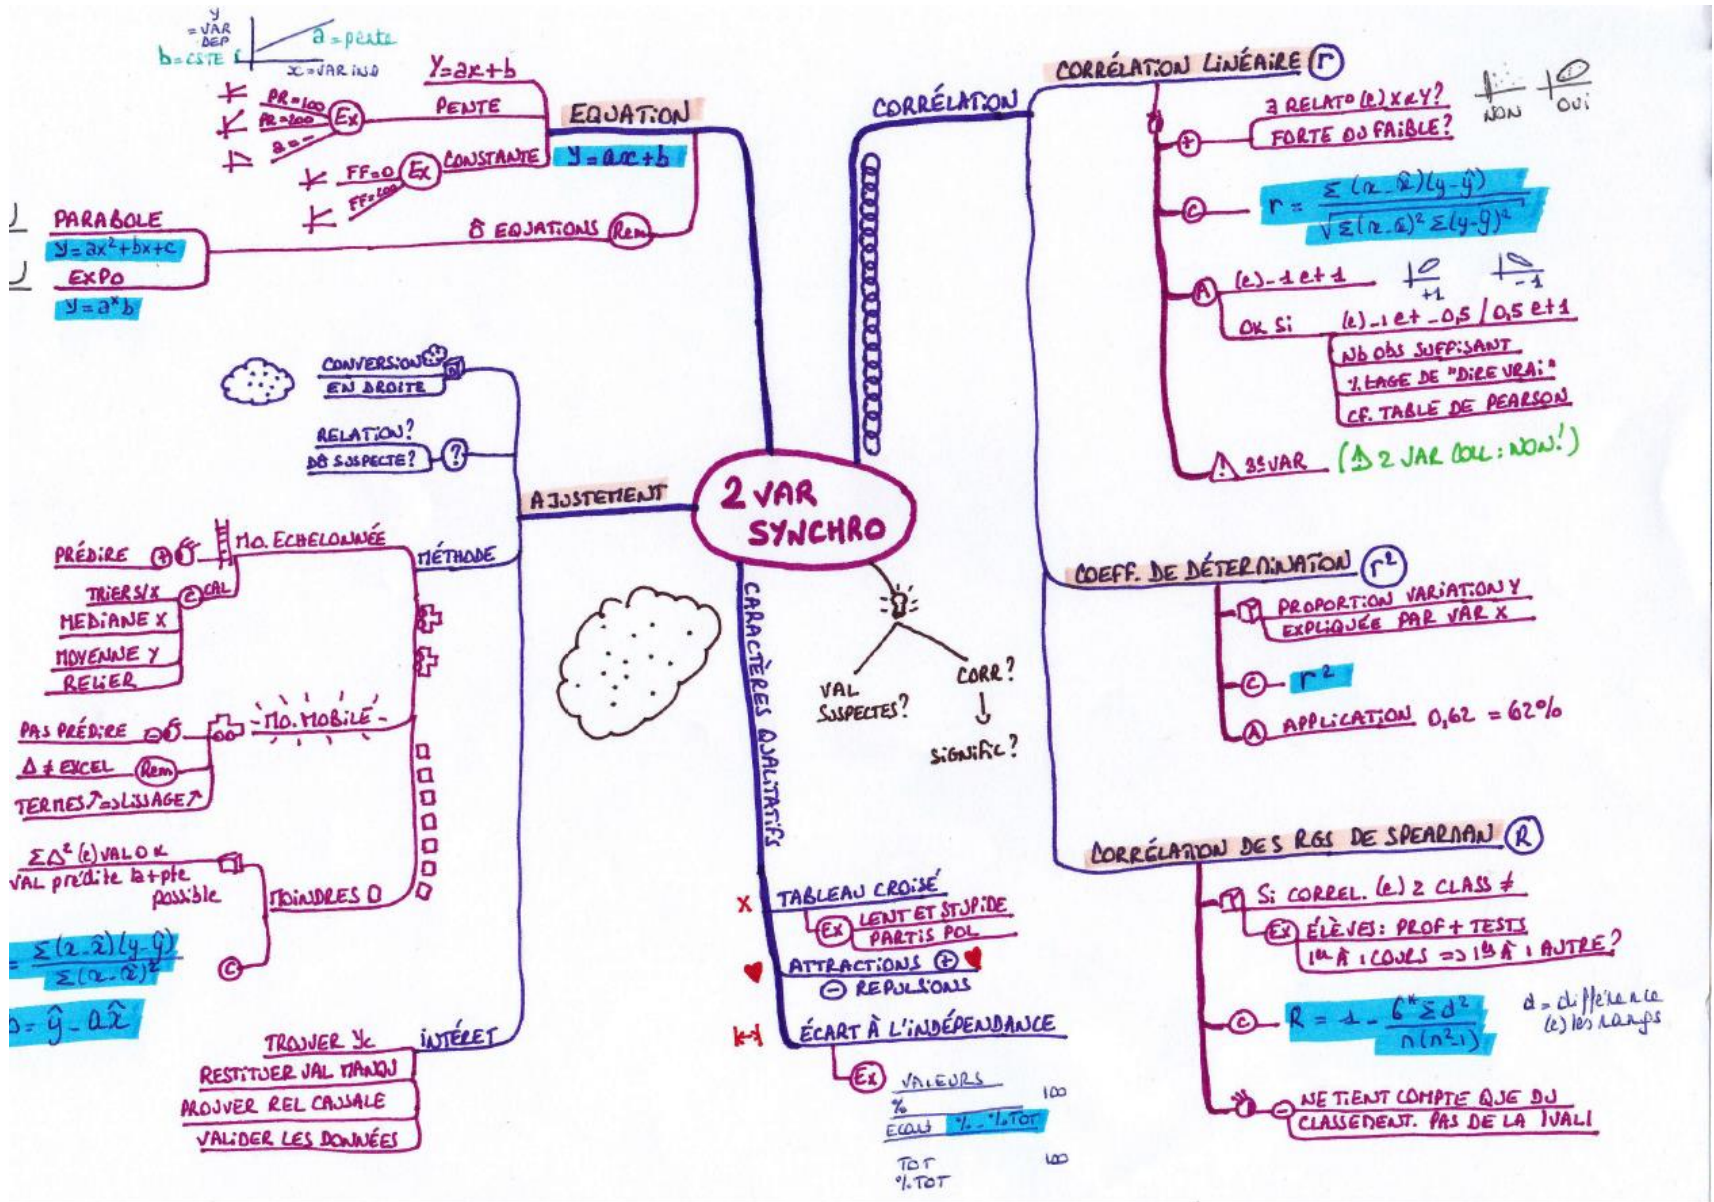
2 VAR SYNCHRO

y = VAR DEP
b = CSTE
a = pente
x = VAR IND

EQUATION
Y = ax + b
PENTE
Ex
PR = 100
PR = 200
a = ...
CONSTANTE
Ex
FF = 0
FF = 200
$y = ax + b$
≠ EQUATIONS Rem
PARABOLE
$y = ax^2 + bx + c$
EXPO
$y = a^x b$

AJUSTEMENT
CONVERSION EN DROITE
RELATION? DO SUSPECTE? ?
MÉTHODE
M.O. ECHELONNÉE
PRÉDIRE
TRIER S/X
MEDIANE X
MOYENNE Y
RELIER
CAL
M.O. MOBILE
PAS PRÉDIRE
Δ ≠ EXCEL Rem
TERMES ↗ ⇒ LISSAGE ↗
JOINDRES D
$\Sigma\Delta^2$ (e) VAL OK
VAL prédite la + pte possible
$= \frac{\Sigma(x-\bar{x})(y-\bar{y})}{\Sigma(x-\bar{x})^2}$
$b = \hat{y} - a\hat{x}$
INTÉRET
TROUVER Yc
RESTITUER VAL MANQU
PROUVER REL CAUSALE
VALIDER LES DONNÉES

CARACTÈRES QUALITATIFS
TABLEAU CROISÉ
Ex LENT ET STUPIDE
PARTIS POL
ATTRACTIONS +
− REPULSIONS
ÉCART À L'INDÉPENDANCE
Ex VALEURS
%
ECOU %. − %.TOT
100
TOT
%.TOT
100

VAL SUSPECTES?
CORR?
SIGNIFIC?

CORRÉLATION
CORRÉLATION LINÉAIRE r
∃ RELATO (e) X & Y?
FORTE OU FAIBLE?
NON
OUI
$r = \frac{\Sigma(x-\bar{x})(y-\bar{y})}{\sqrt{\Sigma(x-\bar{x})^2 \Sigma(y-\bar{y})^2}}$
(e) −1 et 1
+1
−1
OK Si (e) −1 et −0,5 / 0,5 et 1
Nb obs SUFFISANT
%.tage de "DIRE VRAI"
CF. TABLE DE PEARSON
3e VAR (⚠ 2 VAR COL: NON!)

COEFF. DE DÉTERMINATION $r^2$
PROPORTION VARIATION Y EXPLIQUÉE PAR VAR X
$r^2$
APPLICATION 0,62 = 62%

CORRÉLATION DES RGS DE SPEARMAN R
Si CORREL. (e) 2 CLASS ≠
Ex ÉLÈVES: PROF + TESTS
1er À 1 COURS ⇒ 1er À 1 AUTRE?
$R = 1 - \frac{6^* \Sigma d^2}{n(n^2-1)}$
d = différence (e) les rangs
NE TIENT COMPTE QUE DU CLASSEMENT. PAS DE LA IVALI